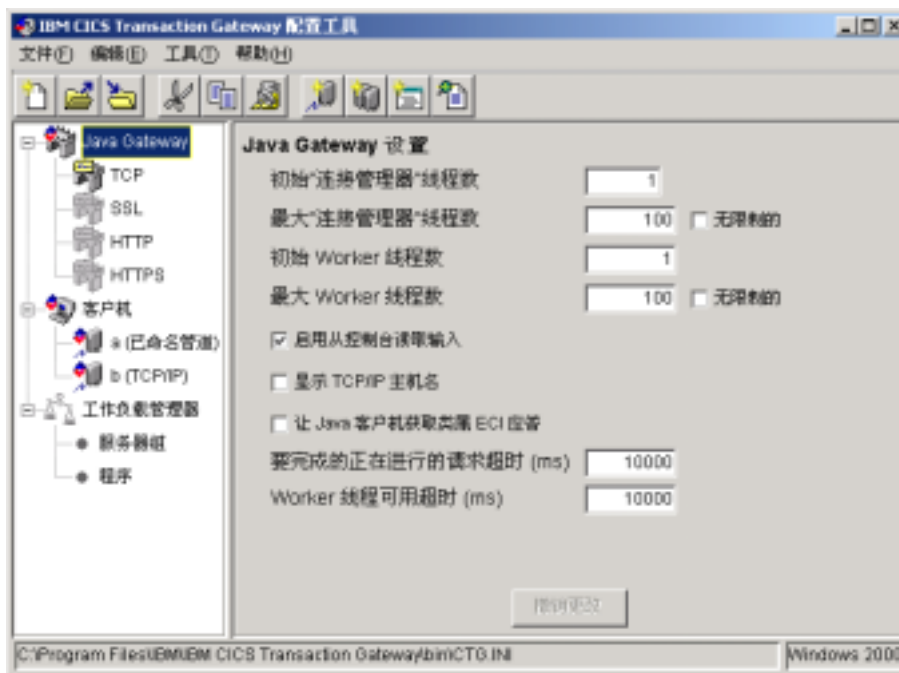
IBM CICS Transaction Gateway 配置工具

文件(F) 编辑(E) 工具(T) 帮助(H)

Java Gateway
TCP
SSL
HTTP
HTTPS
客户机
a (已命名管道)
b (TCP/IP)
工作负载管理器
服务器组
程序

Java Gateway 设置

初始"连接管理器"线程数 1

最大"连接管理器"线程数 100 无限制的

初始 Worker 线程数 1

最大 Worker 线程数 100 无限制的

启用从控制台读取输入

显示 TCP/IP 主机名

让 Java 客户机获取类属 ECI 应答

要完成的正在进行的请求超时 (ms) 10000

Worker 线程可用超时 (ms) 10000

撤消更改

C:\Program Files\IBM\IBM CICS Transaction Gateway\bin\CTG.INI

Windows 2000